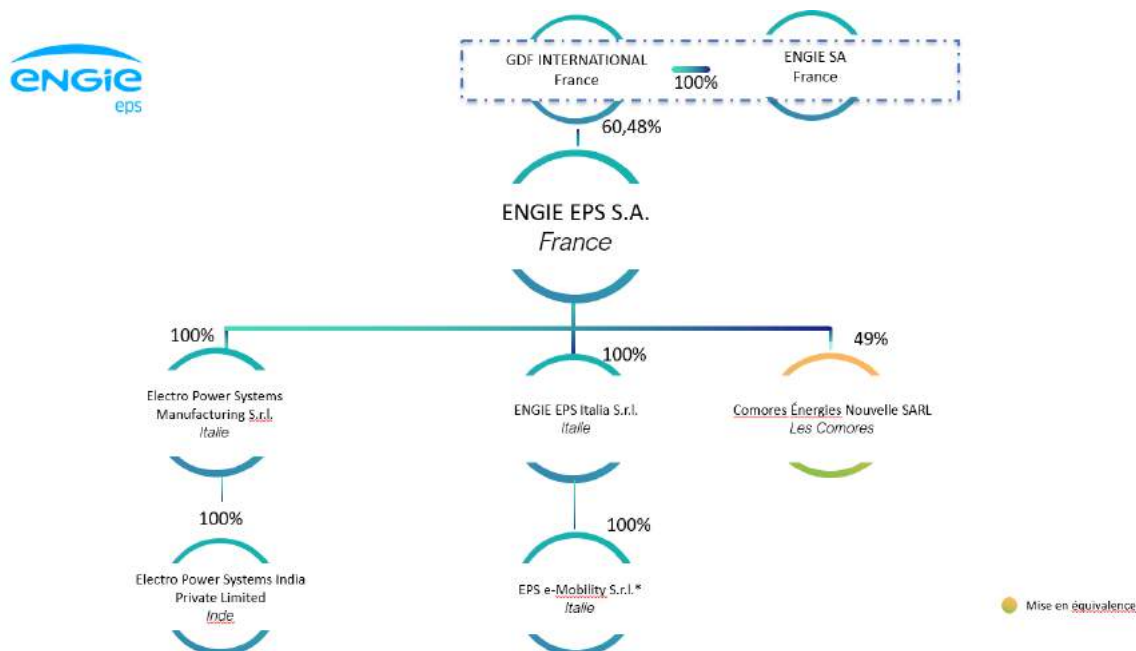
engie eps

GDF INTERNATIONAL
France

100%

ENGIE SA
France

60,48%

ENGIE EPS S.A.
*France*

100%

Electro Power Systems Manufacturing S.r.l.
*Italie*

100%

Electro Power Systems India Private Limited
*Inde*

100%

ENGIE EPS Italia S.r.l.
*Italie*

100%

EPS e-Mobility S.r.l.*
*Italie*

49%

Comores Énergies Nouvelle SARL
*Les Comores*

Mise en équivalence